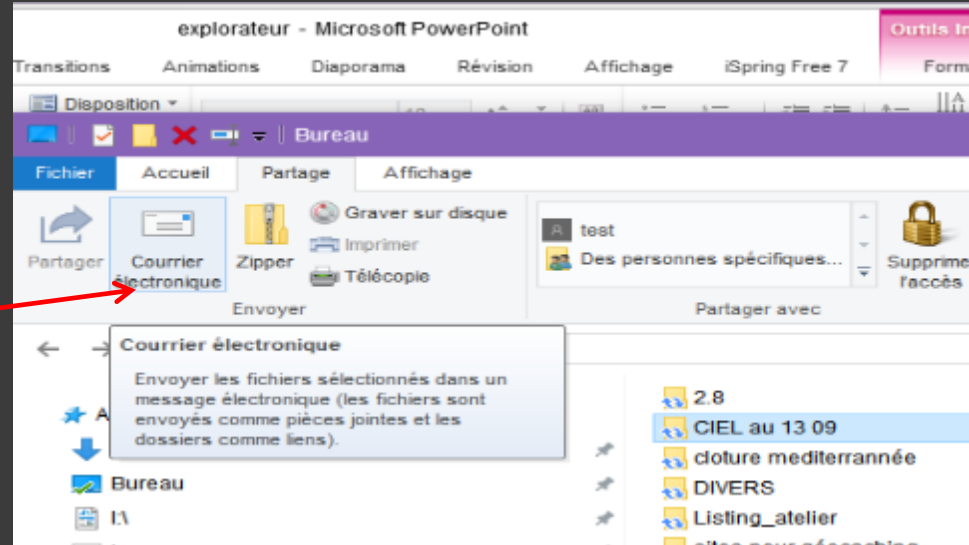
explorateur - Microsoft PowerPoint

Outils In

Transitions Animations Diaporama Révision Affichage iSpring Free 7 Form

Disposition

Bureau

Fichier Accueil Partage Affichage

Partager

Courrier électronique

Zipper

Graver sur disque

Imprimer

Télécopie

Envoyer

test

Des personnes spécifiques...

Partager avec

Supprime l'accès

Courrier électronique

Envoyer les fichiers sélectionnés dans un message électronique (les fichiers sont envoyés comme pièces jointes et les dossiers comme liens).

A

Bureau

I:\

2.8

CIEL au 13 09

cloture mediterrannée

DIVERS

Listing_atelier

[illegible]